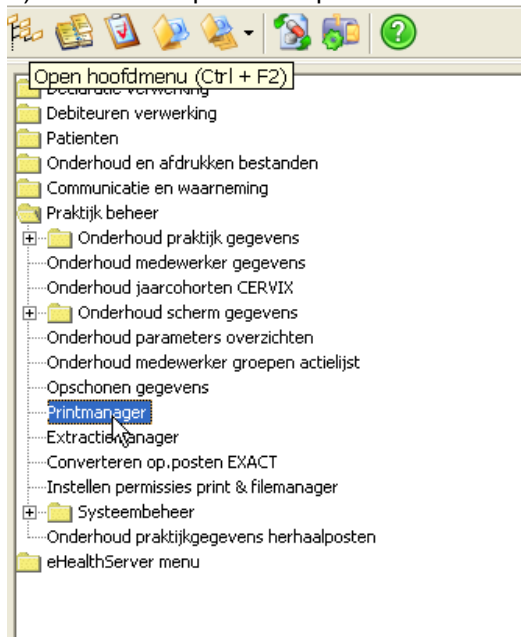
Open hoofdmenu (Ctrl + F2)
Declaratie verwerking
Debiteuren verwerking
Patienten
Onderhoud en afdrukken bestanden
Communicatie en waarneming
Praktijk beheer
Onderhoud praktijk gegevens
Onderhoud medewerker gegevens
Onderhoud jaarcohorten CERVIX
Onderhoud scherm gegevens
Onderhoud parameters overzichten
Onderhoud medewerker groepen actielijst
Opschonen gegevens
Printmanager
Extractiemanager
Converteren op.posten EXACT
Instellen permissies print & filemanager
Systeembeheer
Onderhoud praktijkgegevens herhaalposten
eHealthServer menu